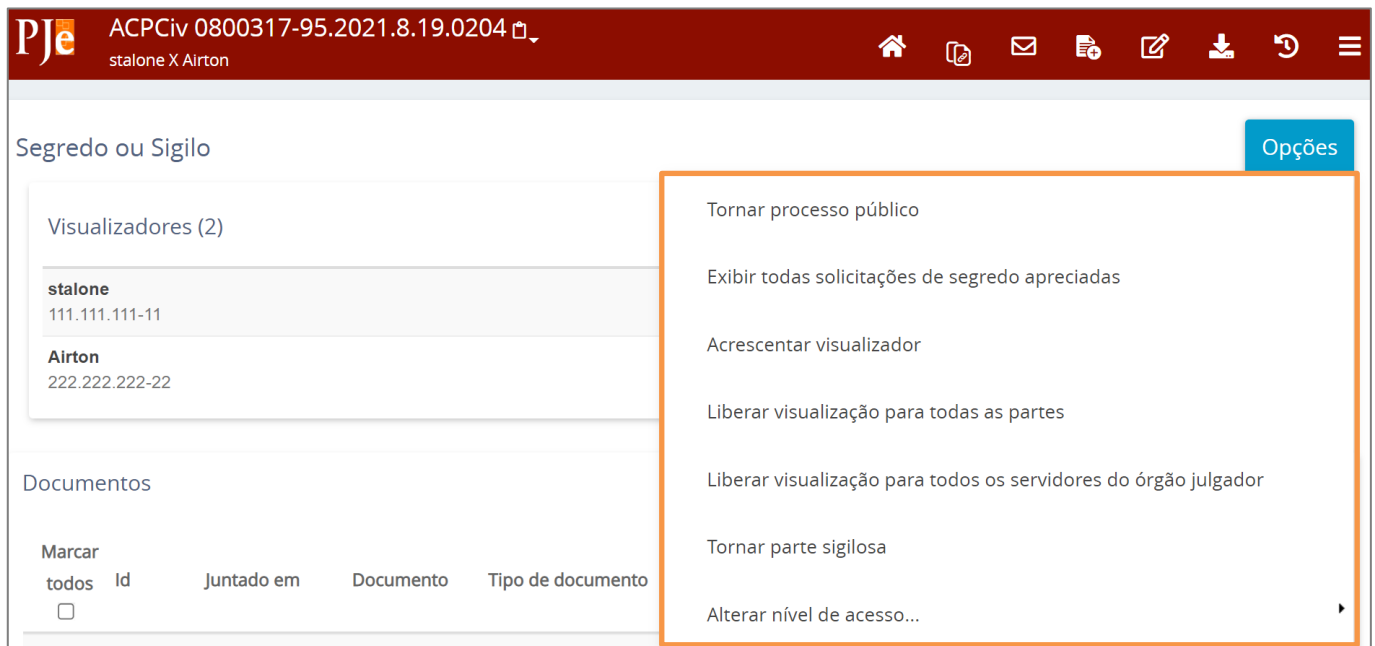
PJe ACPCiv 0800317-95.2021.8.19.0204
stalone X Airton

Segredo ou Sigilo

Opções

Visualizadores (2)

stalone
111.111.111-11

Airton
222.222.222-22

Documentos

Marcar todos | Id | Juntado em | Documento | Tipo de documento

Tornar processo público

Exibir todas solicitações de segredo apreciadas

Acrescentar visualizador

Liberar visualização para todas as partes

Liberar visualização para todos os servidores do órgão julgador

Tornar parte sigilosa

Alterar nível de acesso...